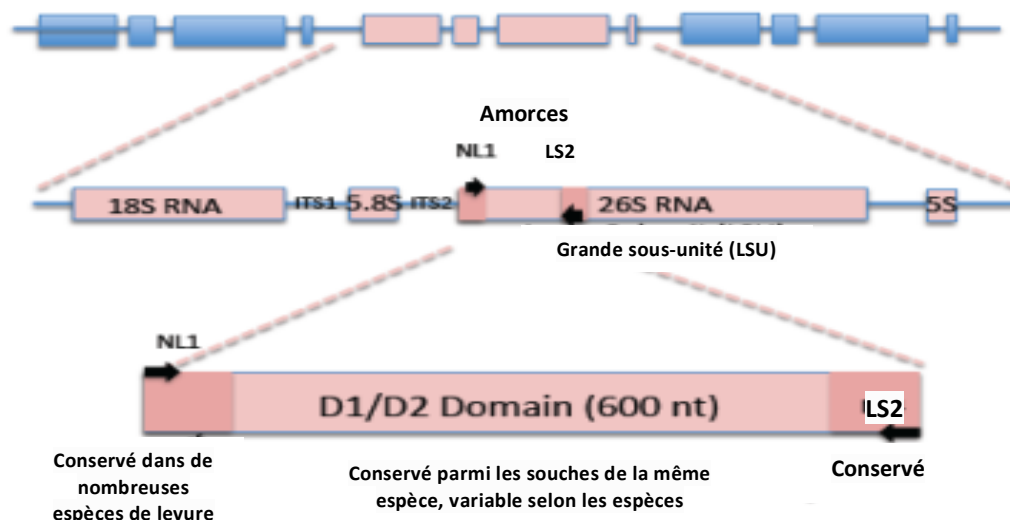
Amorces

NL1

LS2

18S RNA

ITS1

5.8S

ITS2

26S RNA

5S

Grande sous-unité (LSU)

NL1

D1/D2 Domain (600 nt)

LS2

Conservé dans de nombreuses espèces de levure

Conservé parmi les souches de la même espèce, variable selon les espèces

Conservé